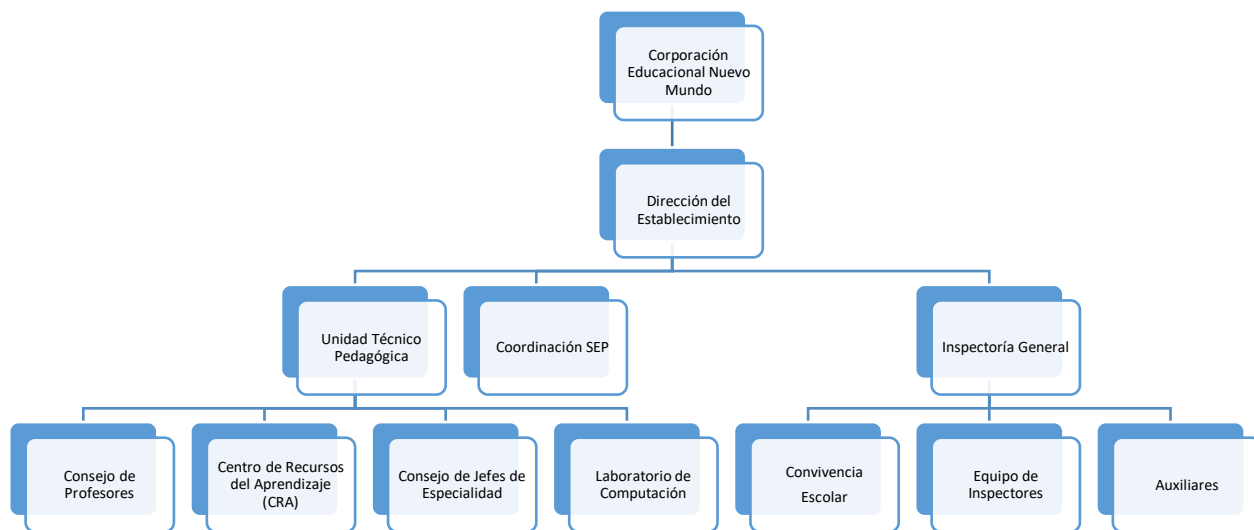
Corporación Educacional Nuevo Mundo

Dirección del Establecimiento

Unidad Técnico Pedagógica

Coordinación SEP

Inspectoría General

Consejo de Profesores

Centro de Recursos del Aprendizaje (CRA)

Consejo de Jefes de Especialidad

Laboratorio de Computación

Convivencia Escolar

Equipo de Inspectores

Auxiliares